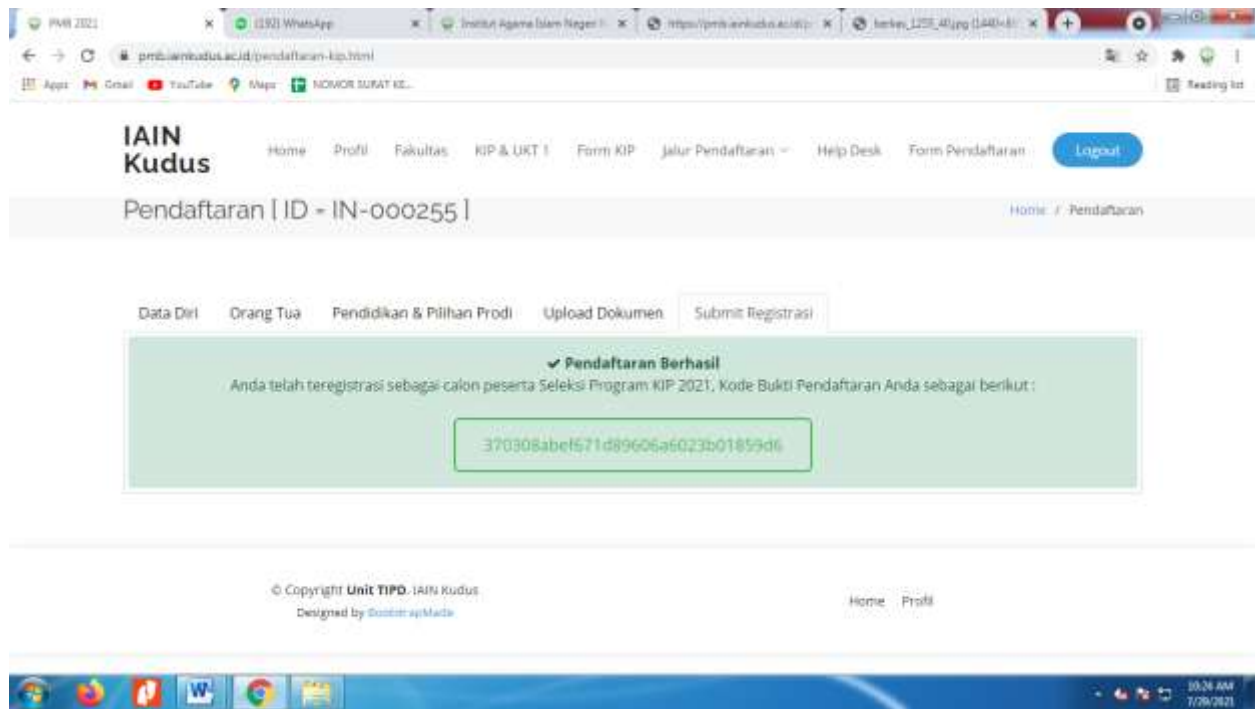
PMB 2021 × (192) WhatsApp × Institut Agama Islam Negeri × https://pmb.iainkudus.ac.id × berkas_1255_40.jpg (1440×) ×

pmb.iainkudus.ac.id/pendaftaran-kip.html

Apps Gmail YouTube Maps NOMOR SURAT KE...

Reading list

IAIN Kudus

Home Profil Fakultas KIP & UKT 1 Form KIP Jalur Pendaftaran Help Desk Form Pendaftaran Logout

Pendaftaran [ ID - IN-000255 ]

Home / Pendaftaran

Data Diri Orang Tua Pendidikan & Pilihan Prodi Upload Dokumen Submit Registrasi

✔ Pendaftaran Berhasil

Anda telah teregistrasi sebagai calon peserta Seleksi Program KIP 2021, Kode Bukti Pendaftaran Anda sebagai berikut :

370308abef671d89606a6023b01859d6

© Copyright Unit TIPD. IAIN Kudus

Designed by BootstrapMade

Home Profil

10:26 AM 7/29/2021